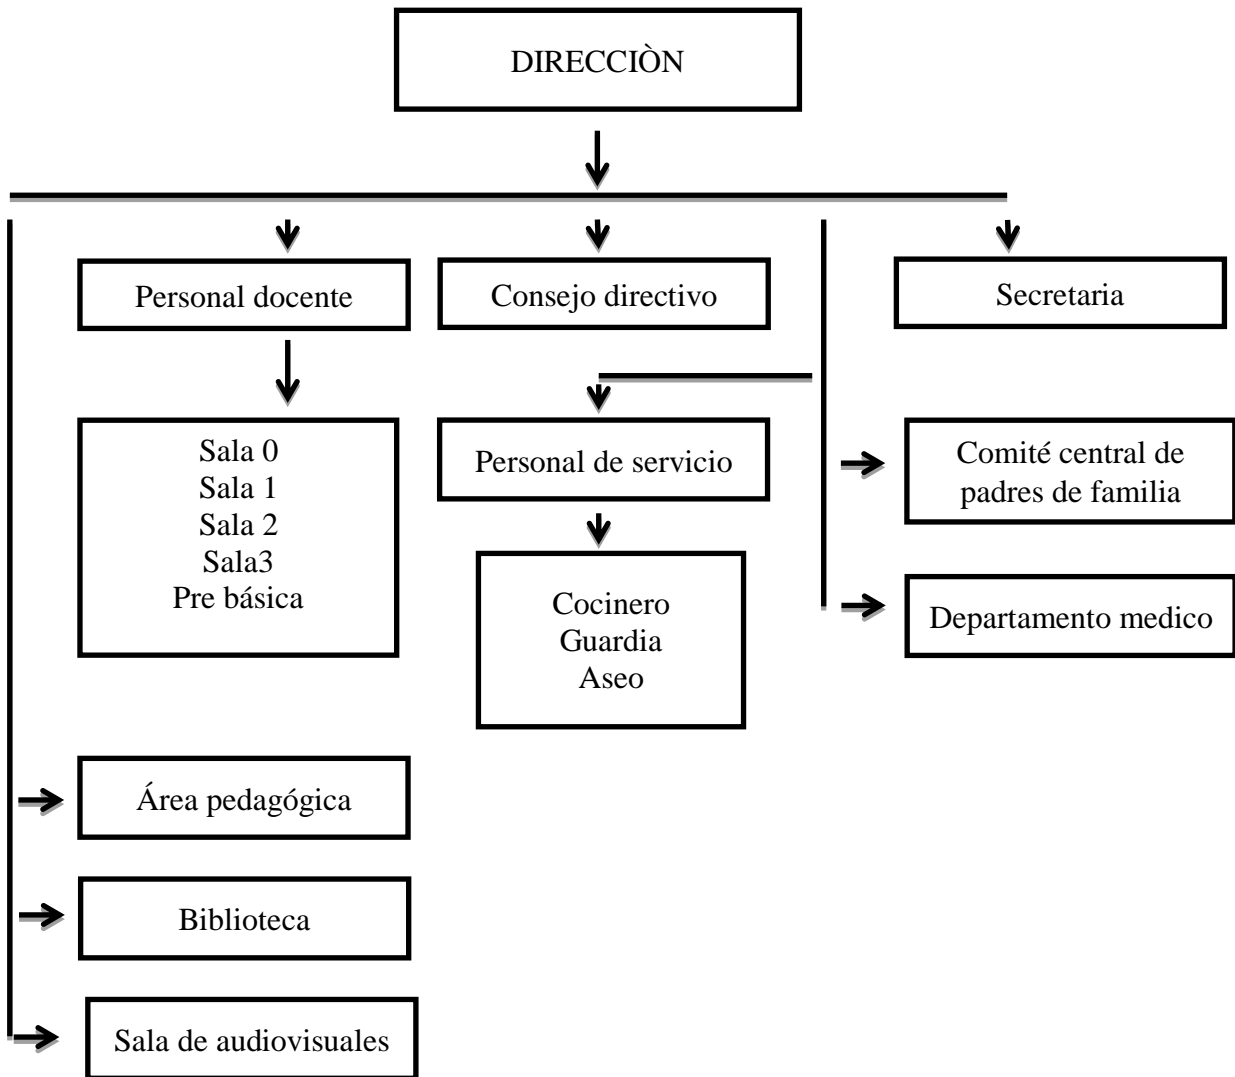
DIRECCIÒN

Personal docente

Consejo directivo

Secretaria

Sala 0
Sala 1
Sala 2
Sala3
Pre básica

Personal de servicio

Cocinero
Guardia
Aseo

Comité central de padres de familia

Departamento medico

Área pedagógica

Biblioteca

Sala de audiovisuales